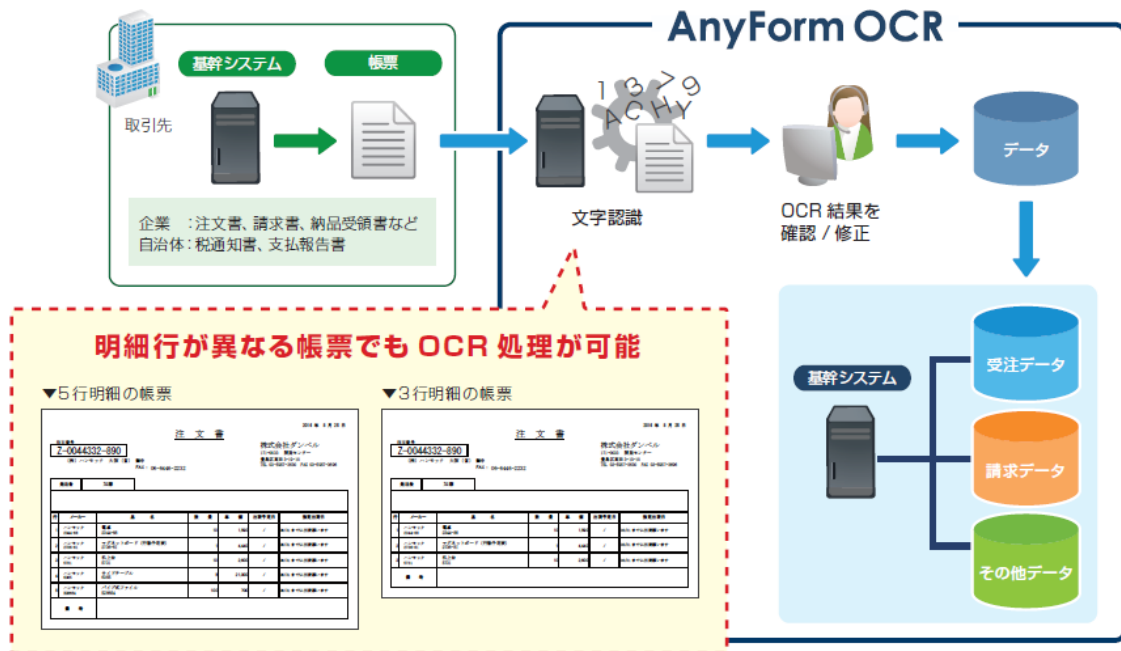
AnyForm OCR

取引先

基幹システム

帳票

企業　:注文書、請求書、納品受領書など
自治体:税通知書、支払報告書

1 3 7 9
A C H Y

文字認識

OCR 結果を
確認 / 修正

データ

明細行が異なる帳票でも OCR 処理が可能

▼5 行明細の帳票

注　文　書

Z-0044332-890

株式会社ダンベル

▼3 行明細の帳票

注　文　書

Z-0044332-890

株式会社ダンベル

基幹システム

受注データ

請求データ

その他データ